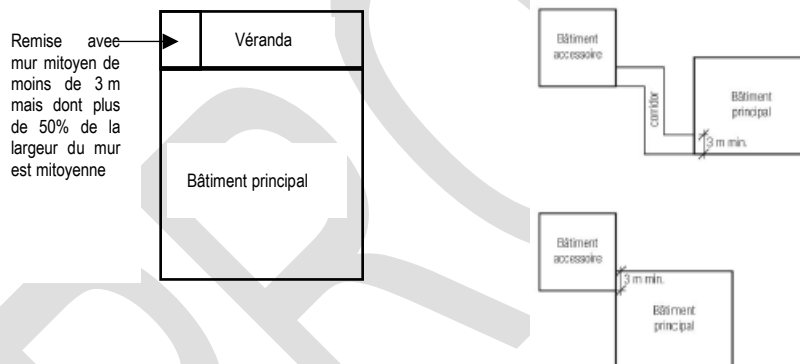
Remise avec mur mitoyen de moins de 3 m mais dont plus de 50% de la largeur du mur est mitoyenne

Véranda

Bâtiment principal

Bâtiment accessoire

corridor

Bâtiment principal

3 m min.

Bâtiment accessoire

3 m min.

Bâtiment principal